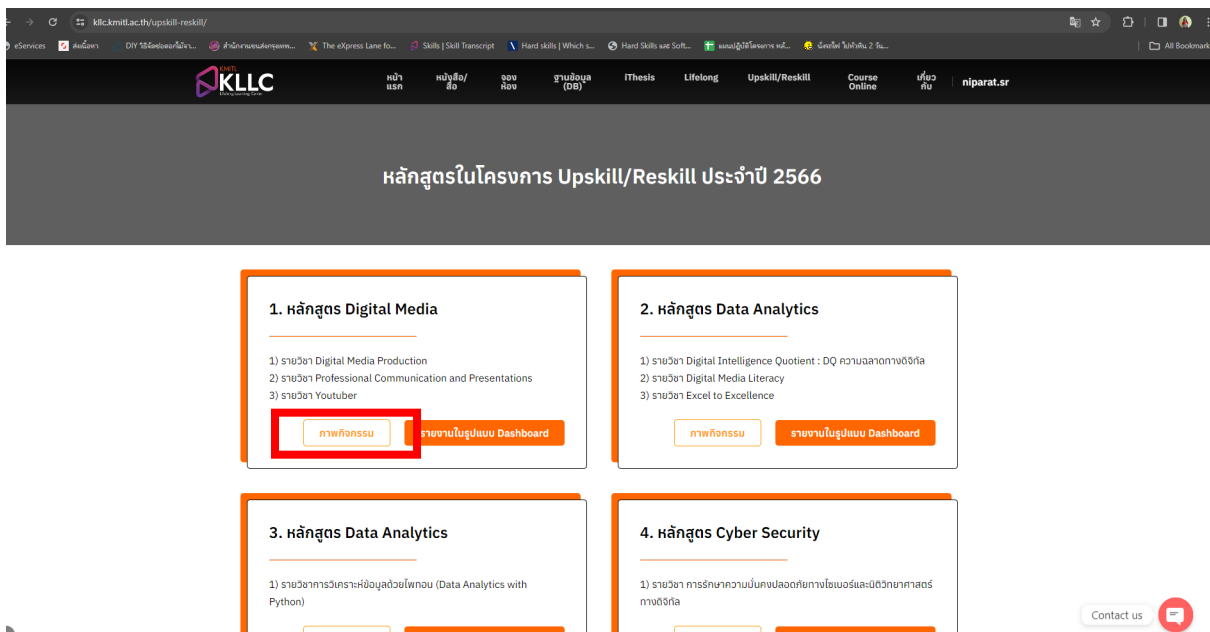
kllc.kmitl.ac.th/upskill-reskill/

eServices ส่งเนื้อหา DIY วิธีจัดช่องออกไม้ระ... สำนักงานขนส่งกรุงเทพ... The eXpress Lane fo... Skills | Skill Transcript Hard skills | Which s... Hard Skills และ Soft... แผนปฏิบัติโครงการ หลั... น้องไผ่ ไปทำฟัน 2 วัน... All Bookmarks

KMITL KLLC

หน้าแรก หนังสือ/สื่อ จองห้อง ฐานข้อมูล (DB) iThesis Lifelong Upskill/Reskill Course Online เกี่ยวกับ niparat.sr

หลักสูตรในโครงการ Upskill/Reskill ประจำปี 2566

1. หลักสูตร Digital Media

1) รายวิชา Digital Media Production
2) รายวิชา Professional Communication and Presentations
3) รายวิชา Youtuber

ภาพกิจกรรม รายงานในรูปแบบ Dashboard

2. หลักสูตร Data Analytics

1) รายวิชา Digital Intelligence Quotient : DQ ความฉลาดทางดิจิทัล
2) รายวิชา Digital Media Literacy
3) รายวิชา Excel to Excellence

ภาพกิจกรรม รายงานในรูปแบบ Dashboard

3. หลักสูตร Data Analytics

1) รายวิชาการวิเคราะห์ข้อมูลด้วยไพทอน (Data Analytics with Python)

4. หลักสูตร Cyber Security

1) รายวิชา การรักษาความมั่นคงปลอดภัยทางไซเบอร์และนิติวิทยาศาสตร์ทางดิจิทัล

Contact us